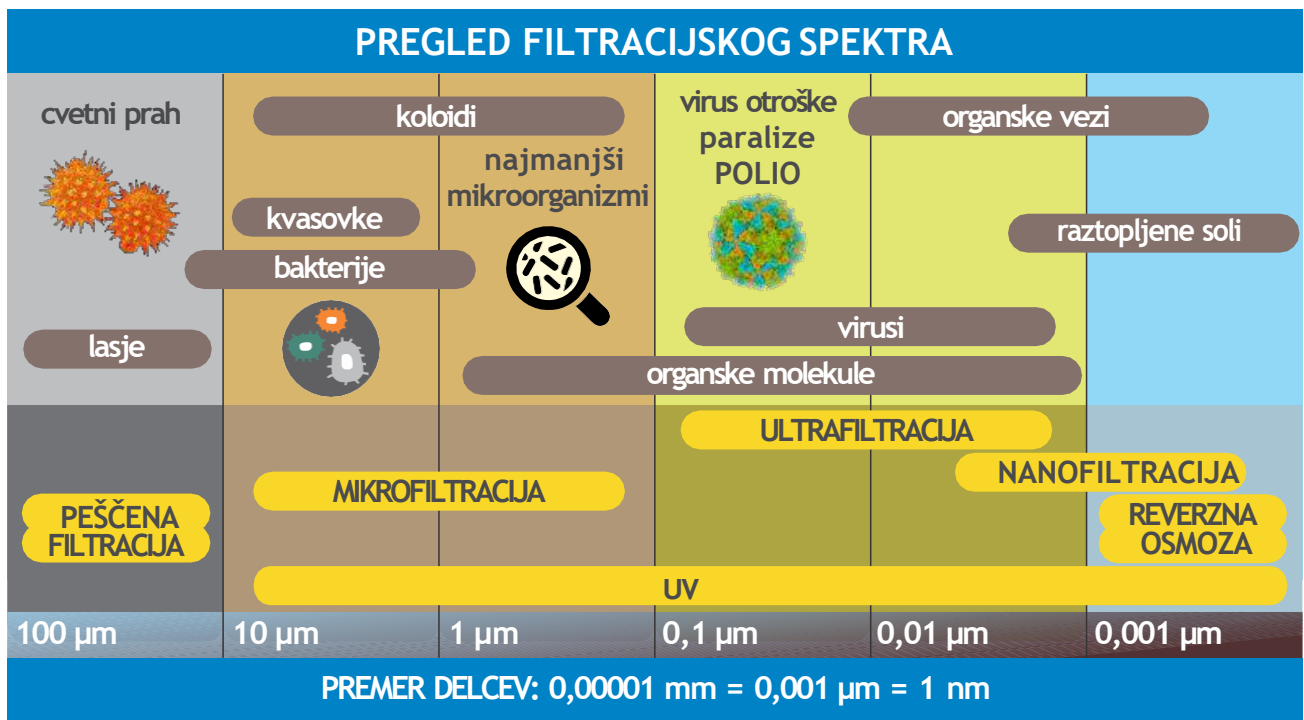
PREGLED FILTRACIJSKOG SPEKTRA

cvetni prah

koloidi

najmanjši mikroorganizmi

virus otroške paralize POLIO

organske vezi

kvasovke

raztopljene soli

bakterije

lasje

virusi

organske molekule

ULTRAFILTRACIJA

NANOFILTRACIJA

PEŠČENA FILTRACIJA

MIKROFILTRACIJA

REVERZNA OSMOZA

UV

100 μm

10 μm

1 μm

0,1 μm

0,01 μm

0,001 μm

PREMER DELCEV: 0,00001 mm = 0,001 μm = 1 nm